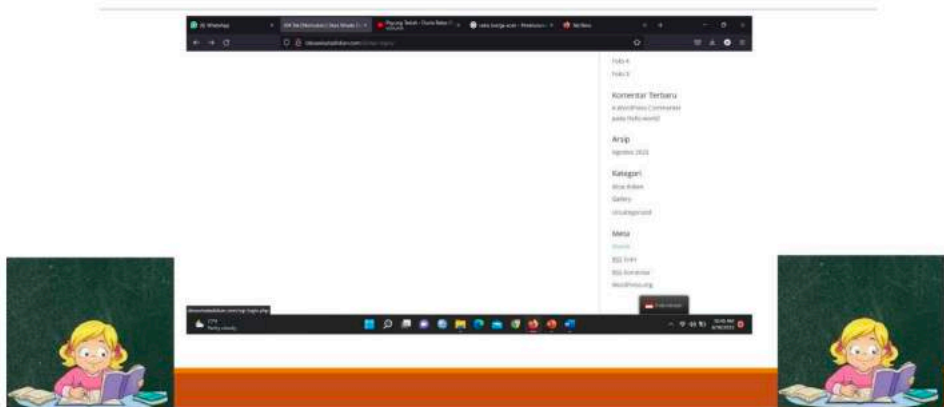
(6) WhatsApp
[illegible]
Playing Tatah - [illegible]
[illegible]
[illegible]

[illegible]

Foto 4
Foto 5

Komentar Terbaru
A WordPress Commenter pada Hello world!

Arsip
Agustus 2022

Kategori
Berita
Gallery
Uncategorized

Meta
Masuk
RSS Entri
RSS Komentar
WordPress.org

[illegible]
Partly cloudy
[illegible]